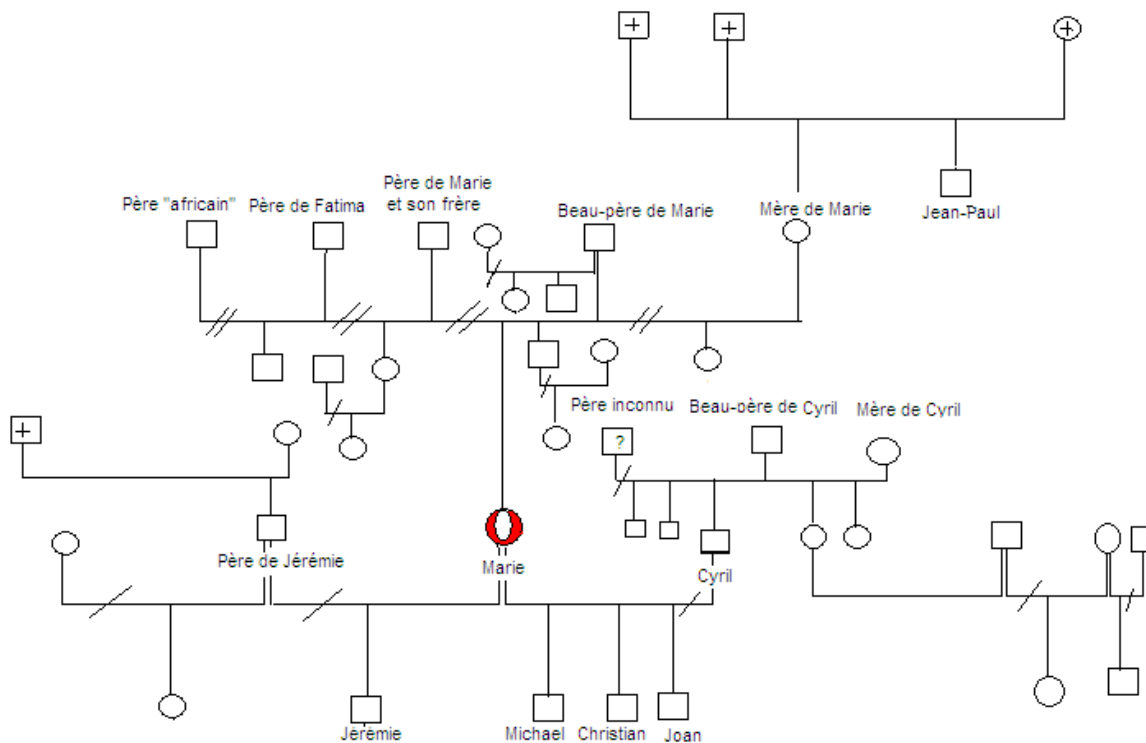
Père "africain"
Père de Fatima
Père de Marie et son frère
Beau-père de Marie
Mère de Marie
Jean-Paul
Père inconnu
Beau-père de Cyril
Mère de Cyril
?
Père de Jérémie
Marie
Cyril
Jérémie
Michael
Christian
Joan